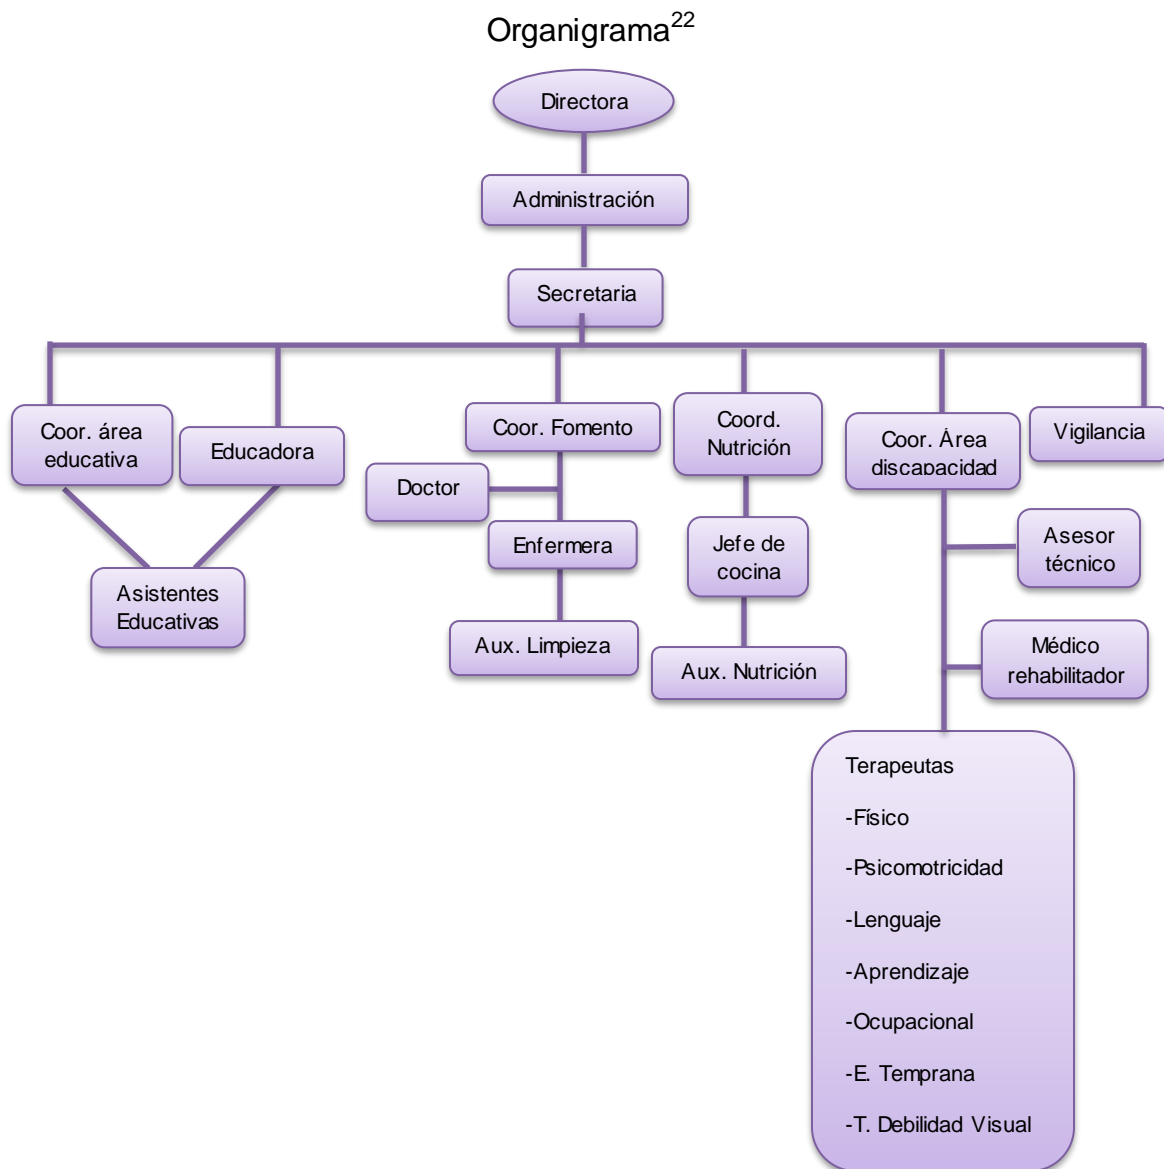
Organigrama$^{22}$

Directora

Administración

Secretaria

Coor. área educativa

Educadora

Asistentes Educativas

Coor. Fomento

Doctor

Enfermera

Aux. Limpieza

Coord. Nutrición

Jefe de cocina

Aux. Nutrición

Coor. Área discapacidad

Vigilancia

Asesor técnico

Médico rehabilitador

Terapeutas

-Físico

-Psicomotricidad

-Lenguaje

-Aprendizaje

-Ocupacional

-E. Temprana

-T. Debilidad Visual